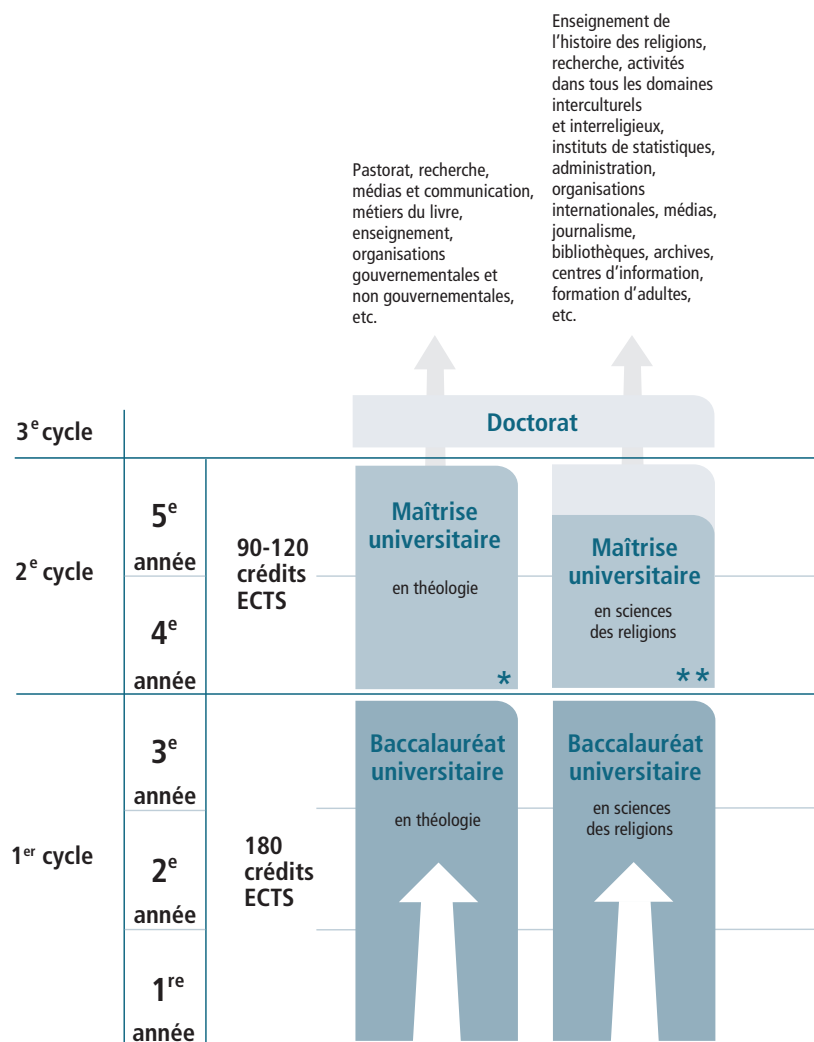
Enseignement de l'histoire des religions, recherche, activités dans tous les domaines interculturels et interreligieux, instituts de statistiques, administration, organisations internationales, médias, journalisme, bibliothèques, archives, centres d'information, formation d'adultes, etc.

Pastorat, recherche, médias et communication, métiers du livre, enseignement, organisations gouvernementales et non gouvernementales, etc.

3$^{e}$ cycle

Doctorat

2$^{e}$ cycle

5$^{e}$ année

4$^{e}$ année

90-120 crédits ECTS

Maîtrise universitaire
en théologie
*

Maîtrise universitaire
en sciences des religions
**

1$^{er}$ cycle

3$^{e}$ année

2$^{e}$ année

1$^{re}$ année

180 crédits ECTS

Baccalauréat universitaire
en théologie

Baccalauréat universitaire
en sciences des religions